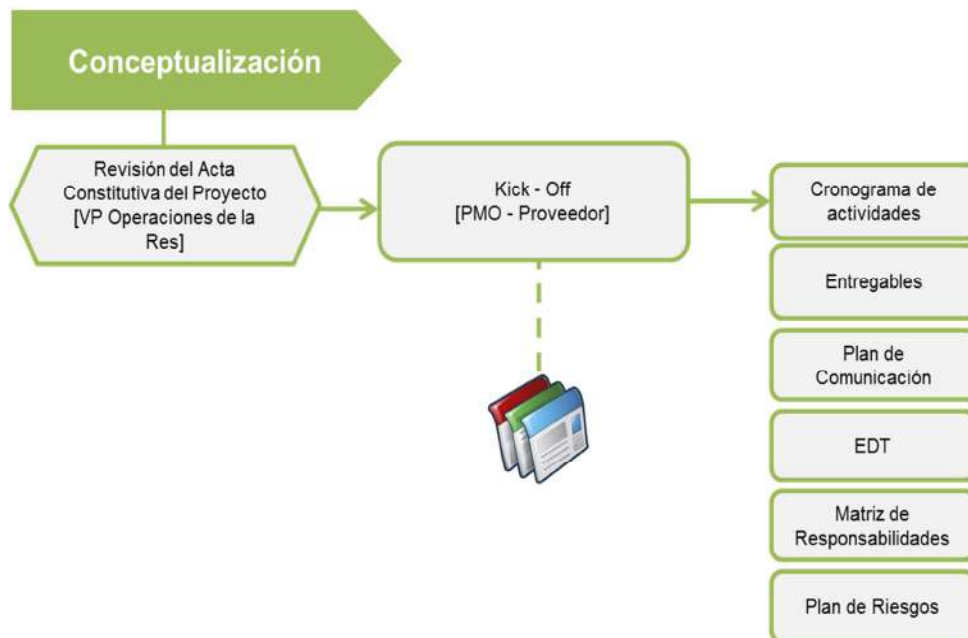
Conceptualización

Revisión del Acta Constitutiva del Proyecto [VP Operaciones de la Res]

Kick - Off [PMO - Proveedor]

Cronograma de actividades

Entregables

Plan de Comunicación

EDT

Matriz de Responsabilidades

Plan de Riesgos